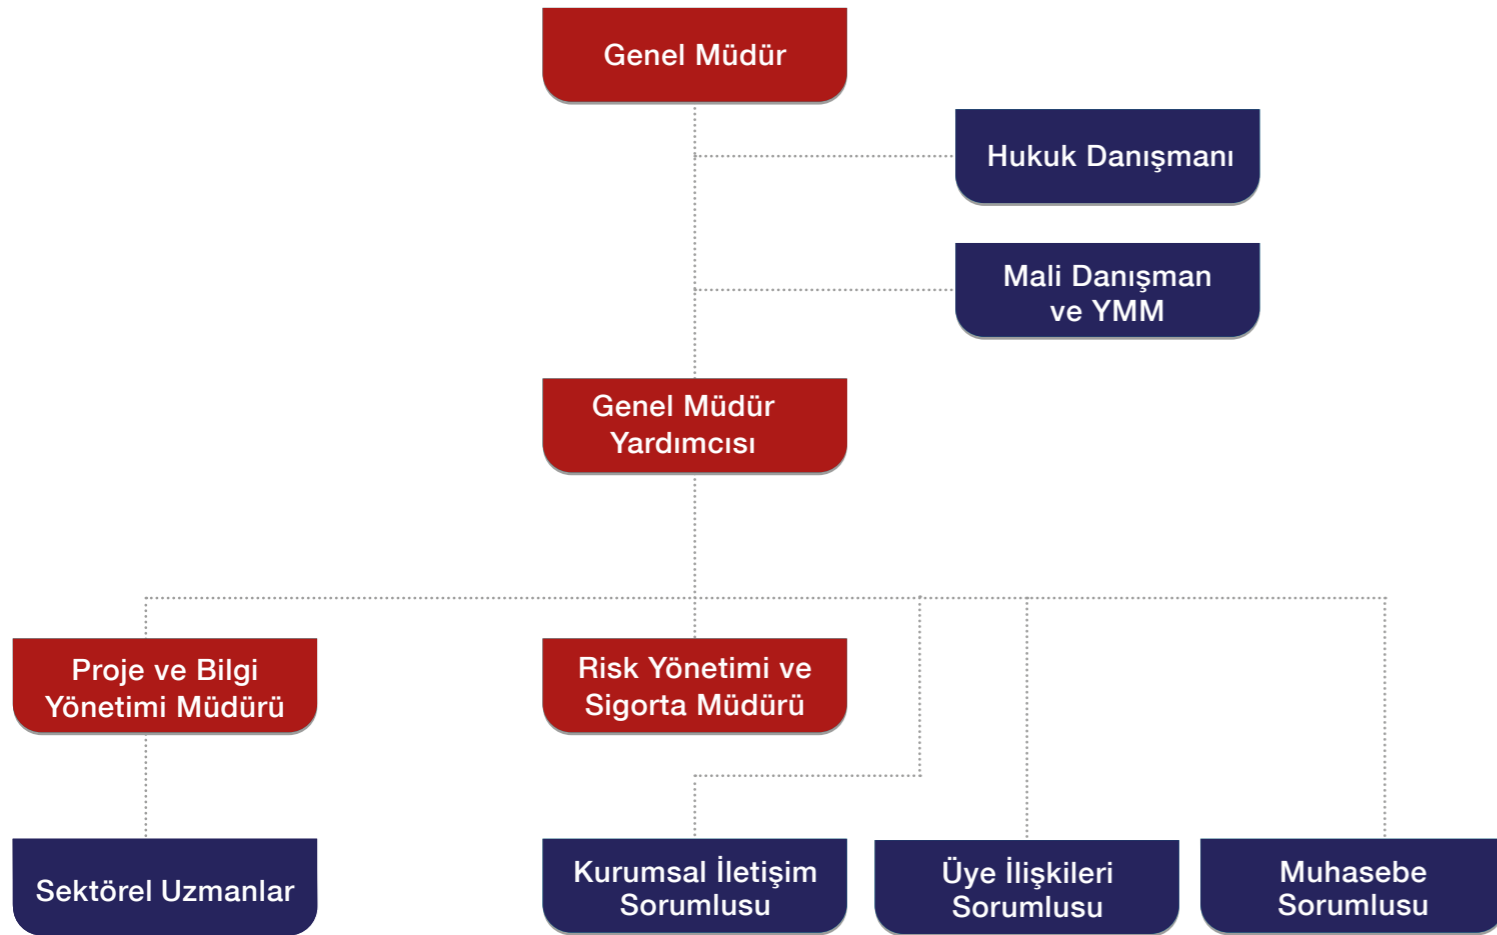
Genel Müdür

Hukuk Danışmanı

Mali Danışman ve YMM

Genel Müdür Yardımcısı

Proje ve Bilgi Yönetimi Müdürü

Risk Yönetimi ve Sigorta Müdürü

Sektörel Uzmanlar

Kurumsal İletişim Sorumlusu

Üye İlişkileri Sorumlusu

Muhasebe Sorumlusu